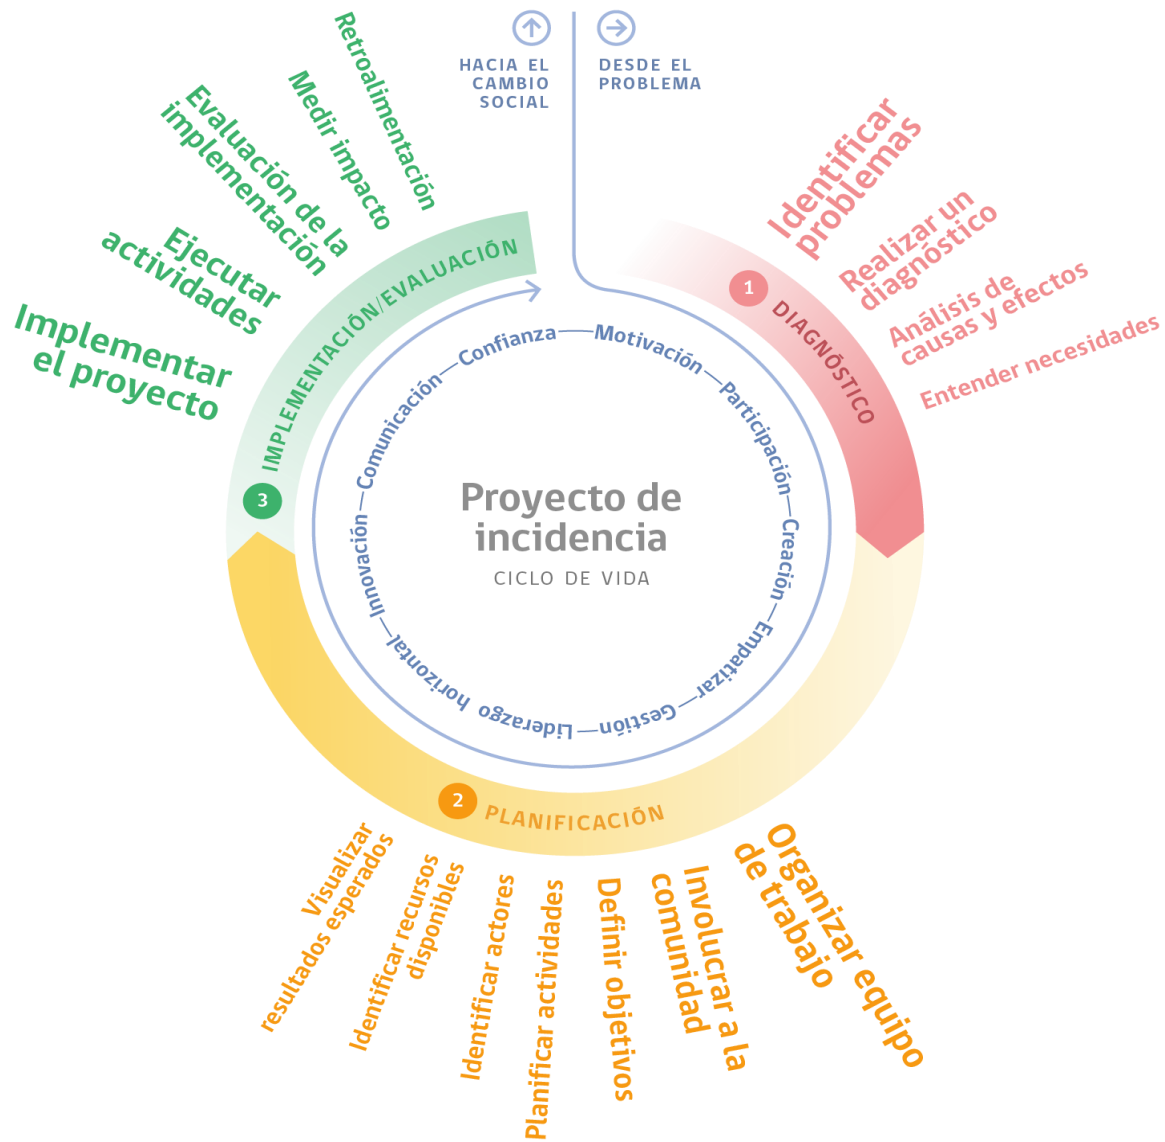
HACIA EL CAMBIO SOCIAL

DESDE EL PROBLEMA

Identificar problemas

Realizar un diagnóstico

Análisis de causas y efectos

Entender necesidades

1 DIAGNÓSTICO

Proyecto de incidencia
CICLO DE VIDA

Confianza — Motivación — Participación — Creación — Empatizar — Gestión — Liderazgo horizontal — Innovación — Comunicación

2 PLANIFICACIÓN

Organizar equipo de trabajo

Involucrar a la comunidad

Definir objetivos

Planificar actividades

Identificar actores

Identificar recursos disponibles

Visualizar resultados esperados

3 IMPLEMENTACIÓN/EVALUACIÓN

Implementar el proyecto

Ejecutar actividades

Evaluación de la implementación

Medir impacto

Retroalimentación